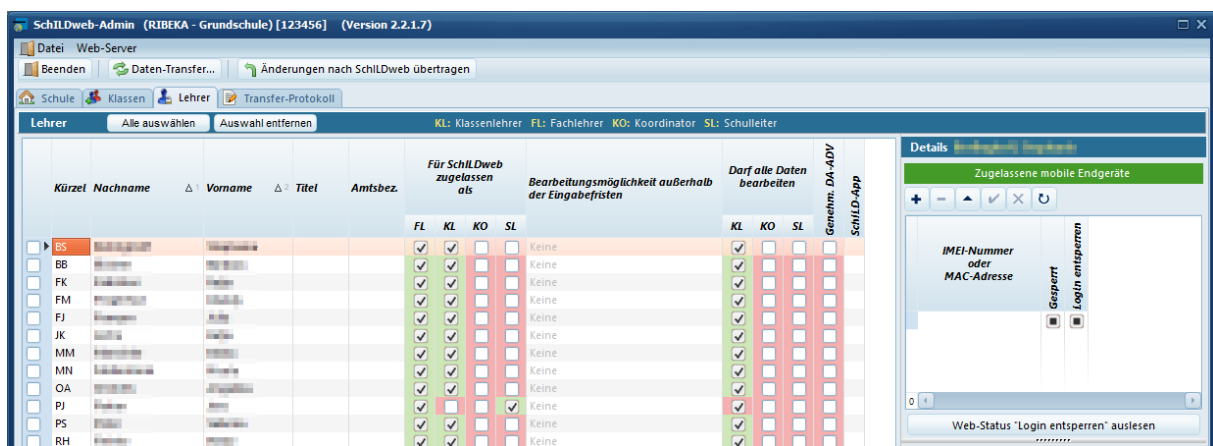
SchILDweb-Admin (RIBEKA - Grundschule) [123456] (Version 2.2.1.7)

Datei Web-Server

Beenden | Daten-Transfer... | Änderungen nach SchILDweb übertragen

Schule | Klassen | Lehrer | Transfer-Protokoll

Lehrer | Alle auswählen | Auswahl entfernen | KL: Klassenlehrer FL: Fachlehrer KO: Koordinator SL: Schulleiter

| Kürzel | Nachname | Vorname | Titel | Amtsbez. | Für SchILDweb zugelassen als FL | KL | KO | SL | Bearbeitungsmöglichkeit außerhalb der Eingabefristen | Darf alle Daten bearbeiten KL | KO | SL | Genehm. DA-ADV | SchILD-App |
|---|---|---|---|---|---|---|---|---|---|---|---|---|---|---|
| BS | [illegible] | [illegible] | | | ✓ | ✓ | | | Keine | ✓ | | | | |
| BB | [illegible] | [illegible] | | | ✓ | ✓ | | | Keine | ✓ | | | | |
| FK | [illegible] | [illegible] | | | ✓ | ✓ | | | Keine | ✓ | | | | |
| FM | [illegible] | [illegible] | | | ✓ | ✓ | | | Keine | ✓ | | | | |
| FJ | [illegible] | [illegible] | | | ✓ | ✓ | | | Keine | ✓ | | | | |
| JK | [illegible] | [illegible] | | | ✓ | ✓ | | | Keine | ✓ | | | | |
| MM | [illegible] | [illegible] | | | ✓ | ✓ | | | Keine | ✓ | | | | |
| MN | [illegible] | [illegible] | | | ✓ | ✓ | | | Keine | ✓ | | | | |
| OA | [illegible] | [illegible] | | | ✓ | ✓ | | | Keine | ✓ | | | | |
| PJ | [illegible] | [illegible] | | | ✓ | | | ✓ | Keine | ✓ | | | | |
| PS | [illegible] | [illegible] | | | ✓ | ✓ | | | Keine | ✓ | | | | |
| RH | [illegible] | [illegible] | | | ✓ | ✓ | | | Keine | ✓ | | | | |

Details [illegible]

Zugelassene mobile Endgeräte

| IMEI-Nummer oder MAC-Adresse | Gesperrt | Login entsperren |
|---|---|---|

0

Web-Status "Login entsperren" auslesen